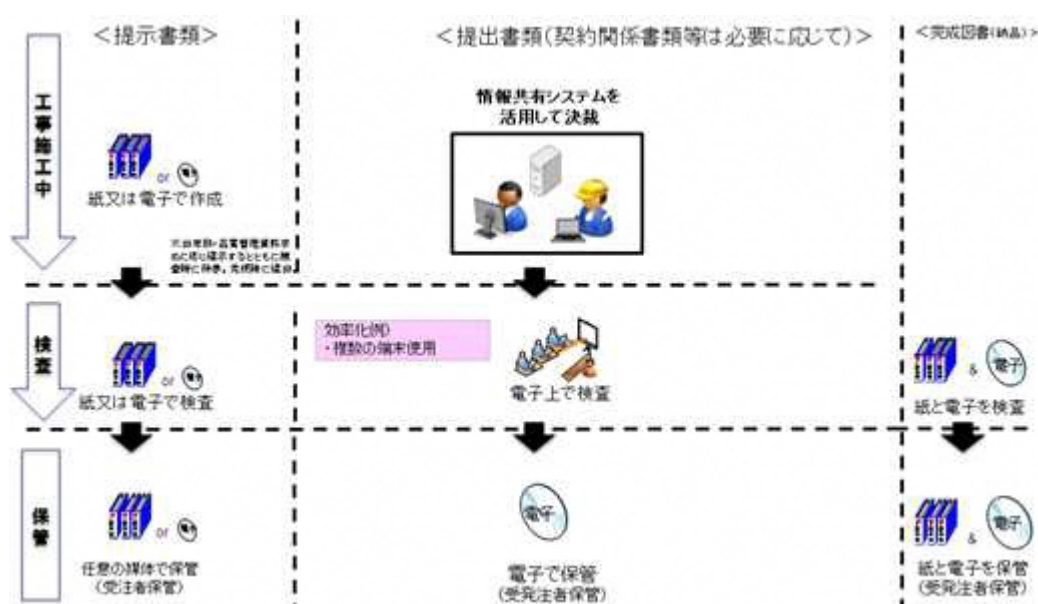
<提示書類>

<提出書類(契約関係書類等は必要に応じて)>

<完成図書(納品)>

工事施工中

or

紙又は電子で作成

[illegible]

情報共有システムを活用して決裁

検査

or

紙又は電子で検査

効率化(例)
・複数の端末使用

電子上で検査

&

電子

紙と電子を検査

保管

or

任意の媒体で保管
(受注者保管)

電子

電子で保管
(受発注者保管)

&

電子

紙と電子を保管
(受発注者保管)